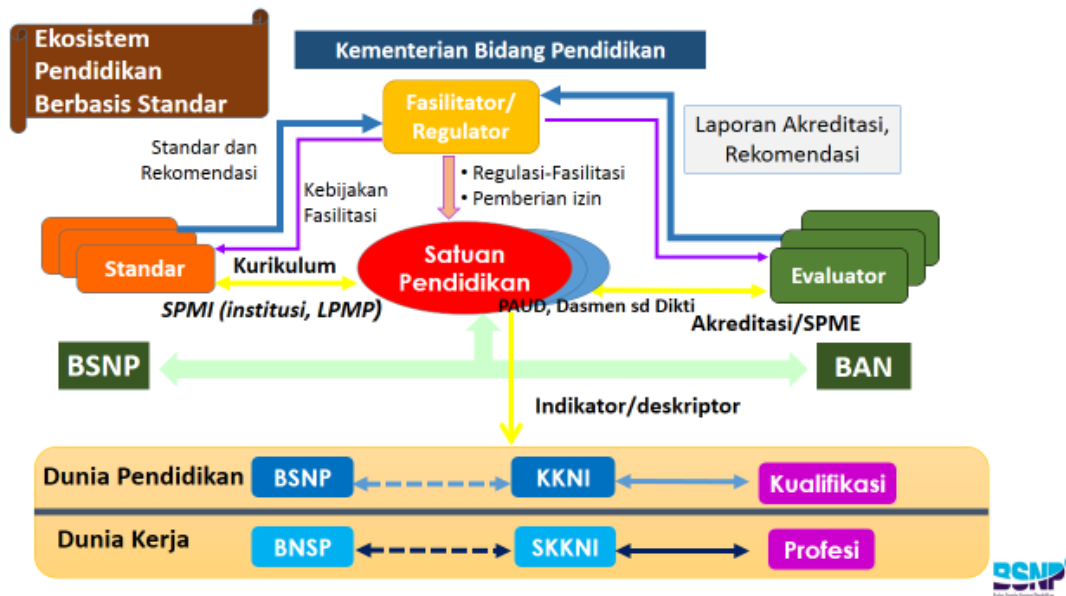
Ekosistem Pendidikan Berbasis Standar

Kementerian Bidang Pendidikan

Fasilitator/ Regulator

Laporan Akreditasi, Rekomendasi

Standar dan Rekomendasi

Kebijakan Fasilitasi

• Regulasi-Fasilitasi
• Pemberian izin

Standar

Kurikulum

Satuan Pendidikan

Evaluator

SPMI (institusi, LPMP)

PAUD, Dasmen sd Dikti

Akreditasi/SPME

BSNP

BAN

Indikator/deskriptor

Dunia Pendidikan

BSNP

KKNI

Kualifikasi

Dunia Kerja

BNSP

SKKNI

Profesi

BSNP